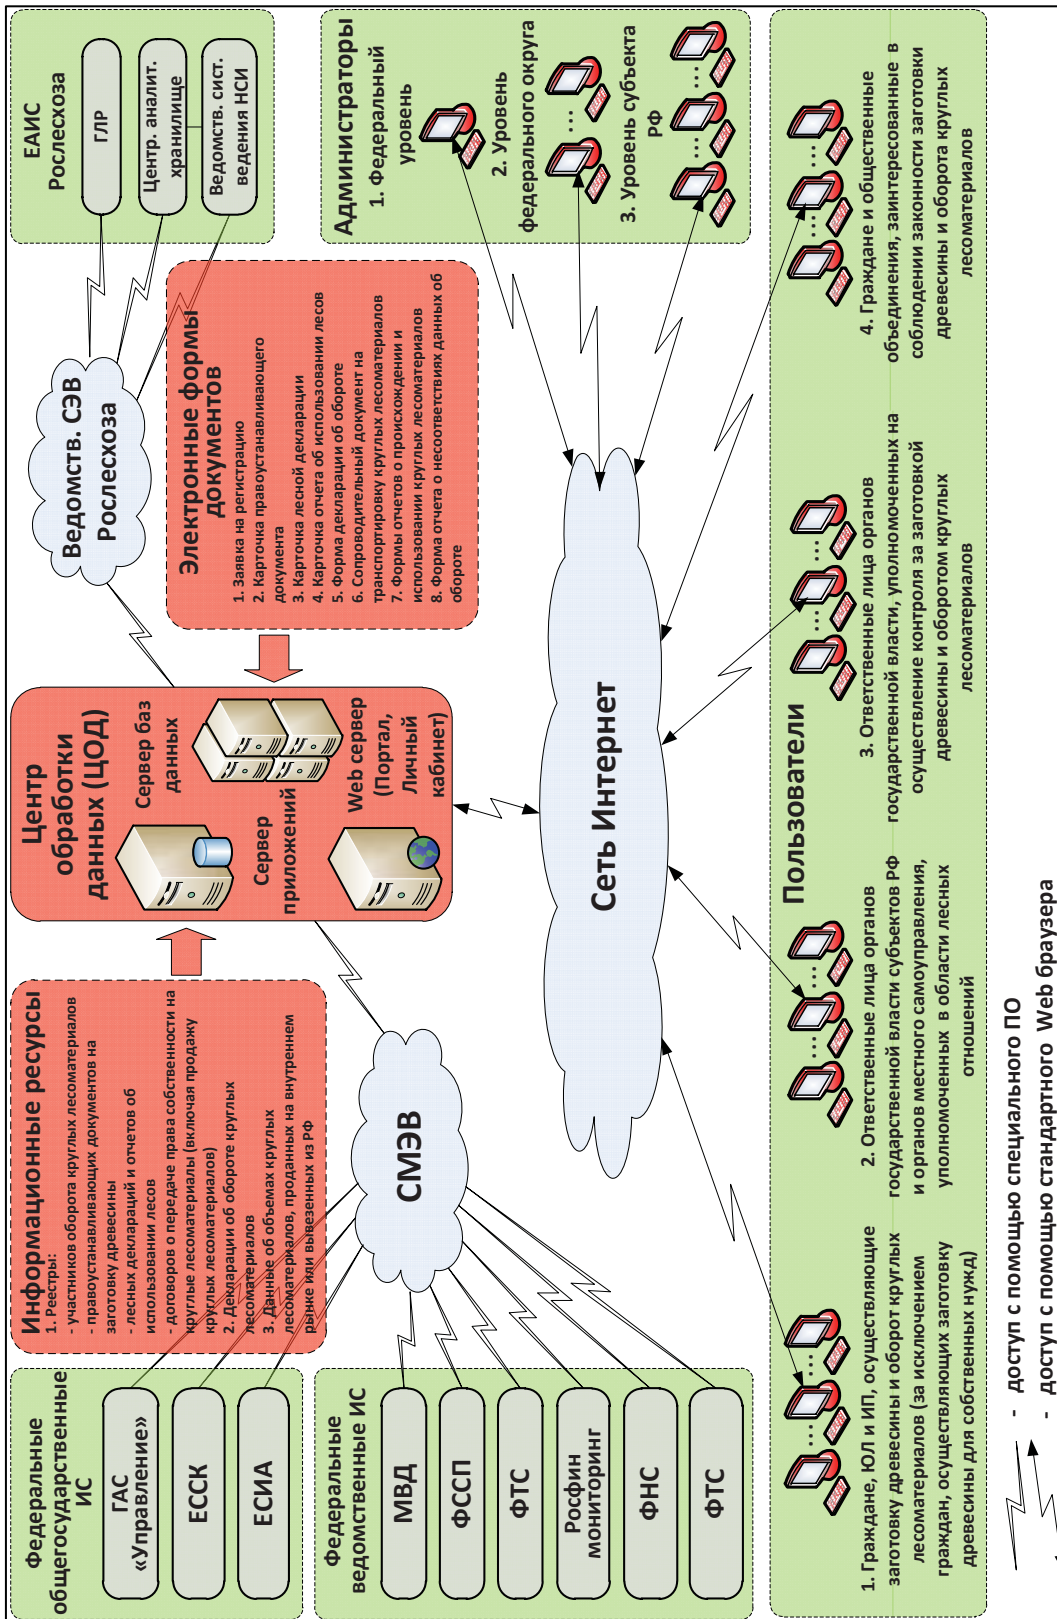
ЕАИС Рослесхоза

ГЛР

Центр. аналит. хранилище

Ведомств. сист. ведения НСИ

Администраторы

1. Федеральный уровень

2. Уровень федерального округа

3. Уровень субъекта РФ

Ведомств. СЭВ Рослесхоза

Электронные формы документов

1. Заявка на регистрацию
2. Карточка правоустанавливающего документа
3. Карточка лесной декларации
4. Карточка отчета об использовании лесов
5. Форма декларации об обороте
6. Сопроводительный документ на транспортировку круглых лесоматериалов
7. Формы отчетов о происхождении и использовании круглых лесоматериалов
8. Форма отчета о несоответствиях данных об обороте

Центр обработки данных (ЦОД)

Сервер баз данных

Сервер приложений

Web сервер (Портал, Личный кабинет)

Сеть Интернет

Информационные ресурсы

1. Реестры:
- участников оборота круглых лесоматериалов
- правоустанавливающих документов на заготовку древесины
- лесных деклараций и отчетов об использовании лесов
- договоров о передаче права собственности на круглые лесоматериалы (включая продажу круглых лесоматериалов)
2. Декларации об обороте круглых лесоматериалов
3. Данные об объемах круглых лесоматериалов, проданных на внутреннем рынке или вывезенных из РФ

СМЭВ

Федеральные общегосударственные ИС

ГАС «Управление»

ЕССК

ЕСИА

Федеральные ведомственные ИС

МВД

ФССП

ФТС

Росфин мониторинг

ФНС

ФТС

Пользователи

1. Граждане, ЮЛ и ИП, осуществляющие заготовку древесины и оборот круглых лесоматериалов (за исключением граждан, осуществляющих заготовку древесины для собственных нужд)

2. Ответственные лица органов государственной власти субъектов РФ и органов местного самоуправления, уполномоченных в области лесных отношений

3. Ответственные лица органов государственной власти, уполномоченных на осуществление контроля за заготовкой древесины и оборотом круглых лесоматериалов

4. Граждане и общественные объединения, заинтересованные в соблюдении законности заготовки древесины и оборота круглых лесоматериалов

- доступ с помощью специального ПО
- доступ с помощью стандартного Web браузера